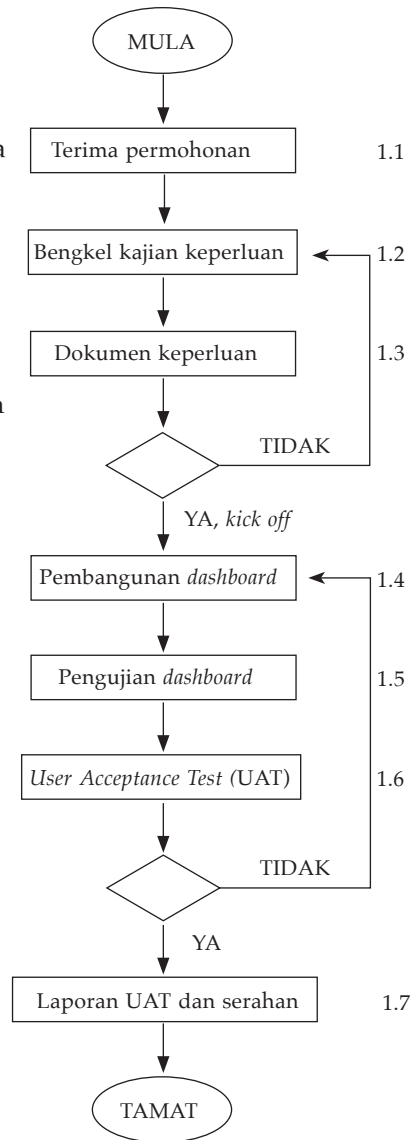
MULA

Terima permohonan 1.1

Bengkel kajian keperluan 1.2

Dokumen keperluan 1.3

TIDAK

YA, *kick off*

Pembangunan *dashboard* 1.4

Pengujian *dashboard* 1.5

*User Acceptance Test (*UAT) 1.6

TIDAK

YA

Laporan UAT dan serahan 1.7

TAMAT